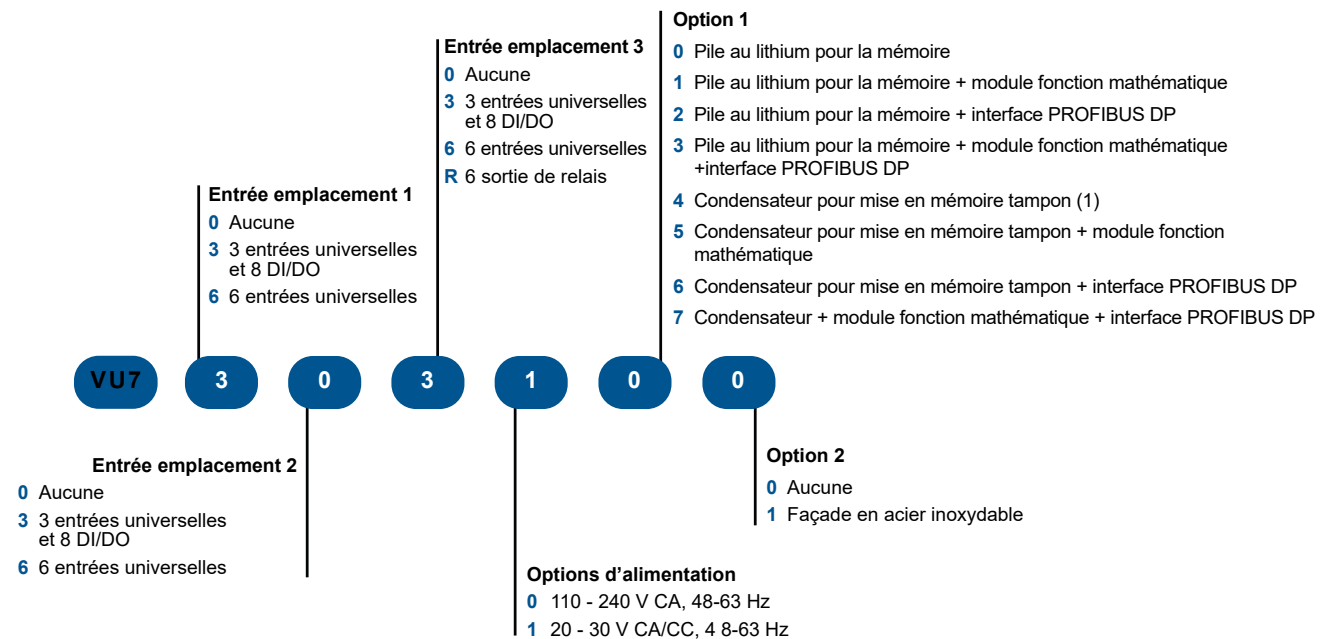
Option 1

0 Pile au lithium pour la mémoire

1 Pile au lithium pour la mémoire + module fonction mathématique

2 Pile au lithium pour la mémoire + interface PROFIBUS DP

3 Pile au lithium pour la mémoire + module fonction mathématique +interface PROFIBUS DP

4 Condensateur pour mise en mémoire tampon (1)

5 Condensateur pour mise en mémoire tampon + module fonction mathématique

6 Condensateur pour mise en mémoire tampon + interface PROFIBUS DP

7 Condensateur + module fonction mathématique + interface PROFIBUS DP

Entrée emplacement 3

0 Aucune

3 3 entrées universelles et 8 DI/DO

6 6 entrées universelles

R 6 sortie de relais

Entrée emplacement 1

0 Aucune

3 3 entrées universelles et 8 DI/DO

6 6 entrées universelles

VU7 3 0 3 1 0 0

Entrée emplacement 2

0 Aucune

3 3 entrées universelles et 8 DI/DO

6 6 entrées universelles

Option 2

0 Aucune

1 Façade en acier inoxydable

Options d'alimentation

0 110 - 240 V CA, 48-63 Hz

1 20 - 30 V CA/CC, 4 8-63 Hz